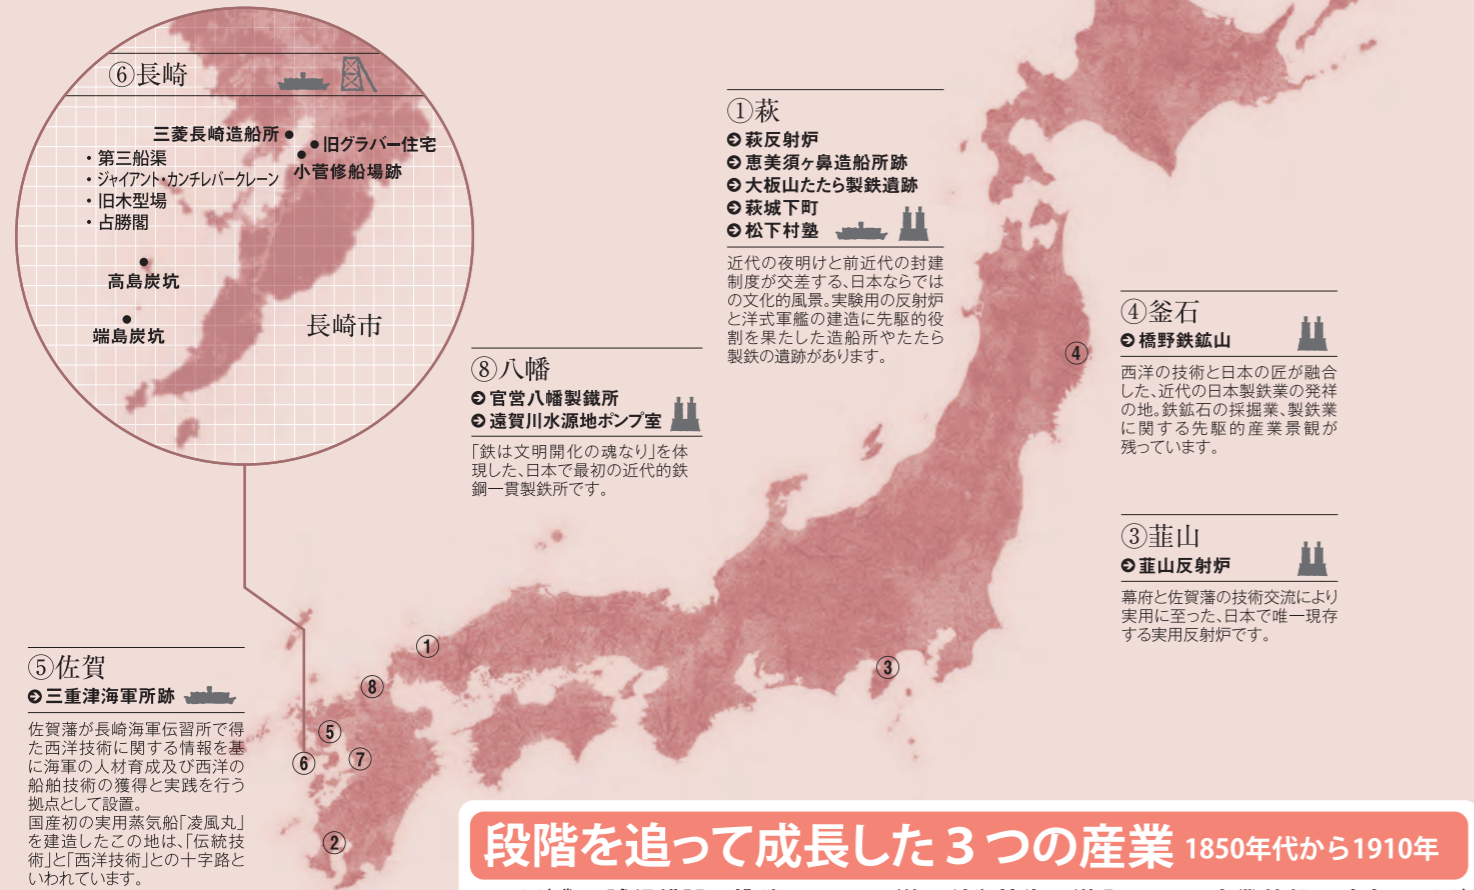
⑥長崎

三菱長崎造船所
・第三船渠
・ジャイアント・カンチレバークレーン
・旧木型場
・占勝閣
旧グラバー住宅
小菅修船場跡
高島炭坑
端島炭坑
長崎市

①萩
➲萩反射炉
➲恵美須ヶ鼻造船所跡
➲大板山たたら製鉄遺跡
➲萩城下町
➲松下村塾

近代の夜明けと前近代の封建制度が交差する、日本ならではの文化的風景。実験用の反射炉と洋式軍艦の建造に先駆的役割を果たした造船所やたたら製鉄の遺跡があります。

⑧八幡
➲官営八幡製鐵所
➲遠賀川水源地ポンプ室

「鉄は文明開化の魂なり」を体現した、日本で最初の近代的鉄鋼一貫製鉄所です。

④釜石
➲橋野鉄鉱山

西洋の技術と日本の匠が融合した、近代の日本製鉄業の発祥の地。鉄鉱石の採掘業、製鉄業に関する先駆的産業景観が残っています。

③韮山
➲韮山反射炉

幕府と佐賀藩の技術交流により実用に至った、日本で唯一現存する実用反射炉です。

⑤佐賀
➲三重津海軍所跡

佐賀藩が長崎海軍伝習所で得た西洋技術に関する情報を基に海軍の人材育成及び西洋の船舶技術の獲得と実践を行う拠点として設置。
国産初の実用蒸気船「凌風丸」を建造したこの地は、「伝統技術」と「西洋技術」との十字路といわれています。

① ② ③ ④ ⑤ ⑥ ⑦ ⑧

段階を追って成長した３つの産業 1850年代から1910年